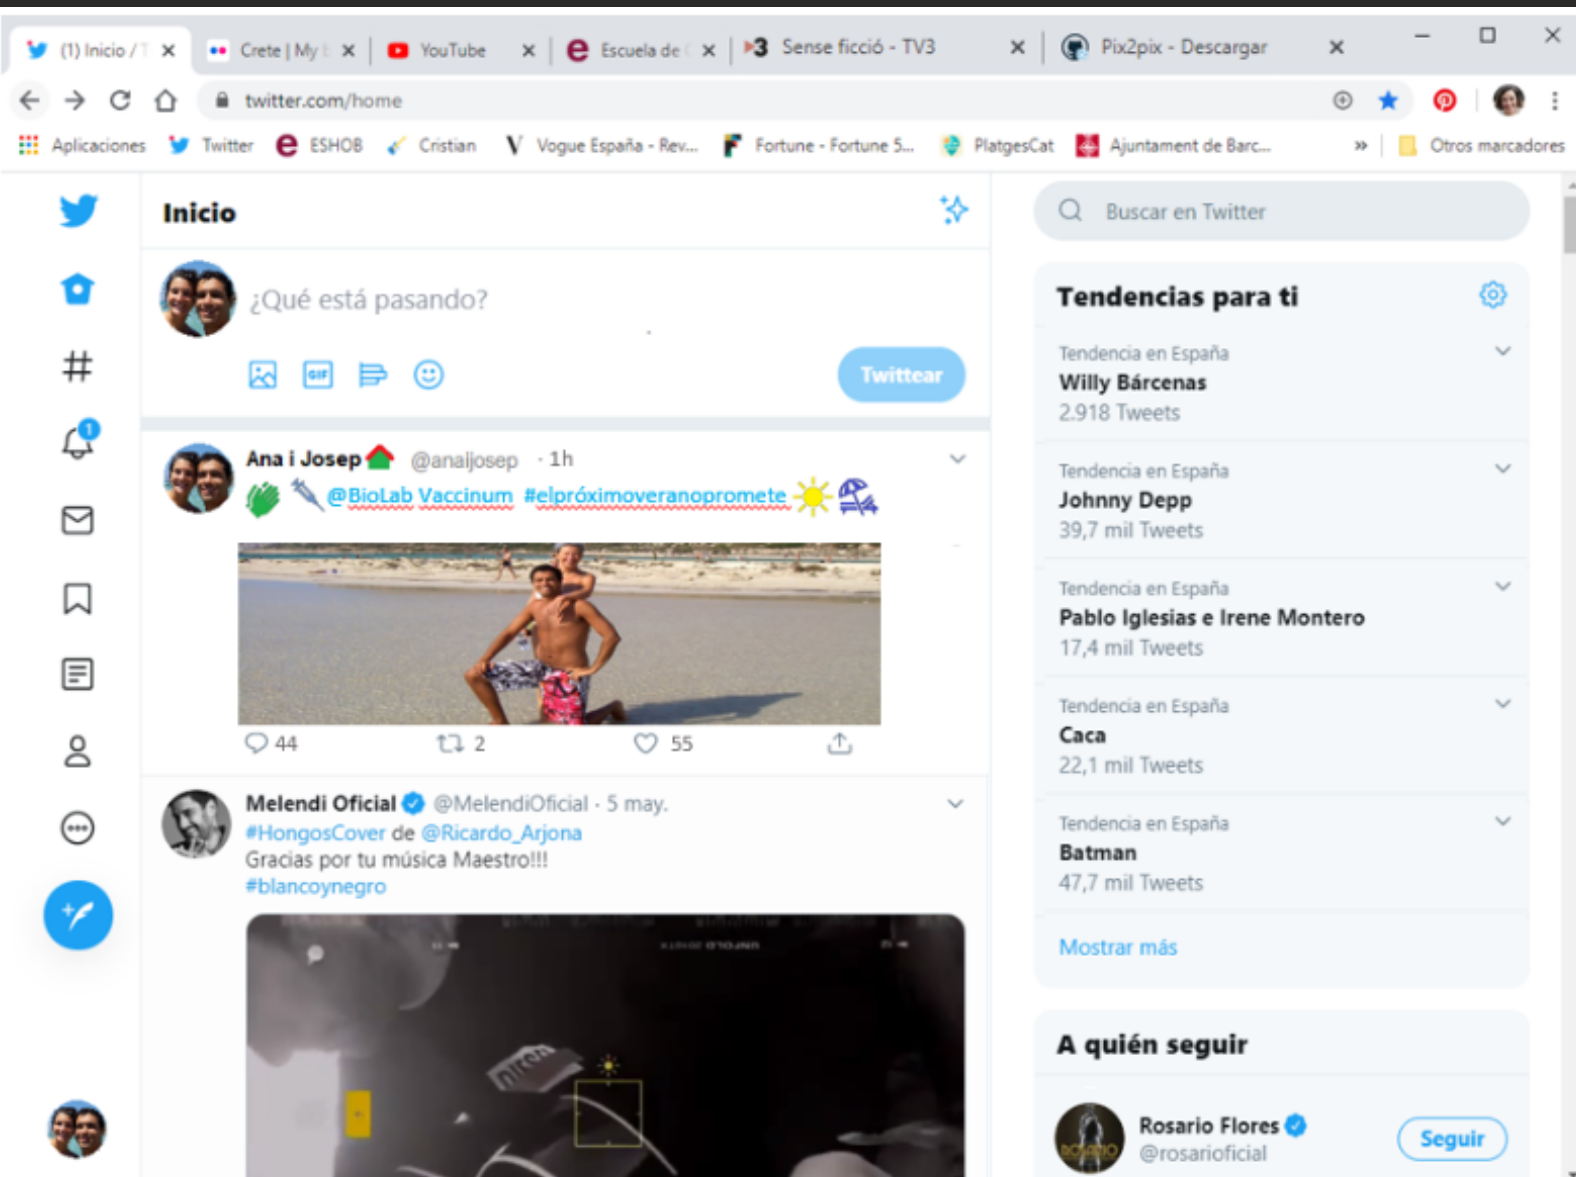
(1) Inicio / T × Crete | My × YouTube × Escuela de × Sense ficció - TV3 × Pix2pix - Descargar ×

twitter.com/home

Aplicaciones Twitter ESHOB Cristian Vogue España - Rev... Fortune - Fortune 5... PlatgesCat Ajuntament de Barc... » Otros marcadores

Inicio

¿Qué está pasando?

Twittear

Ana i Josep @anaijosep · 1h
@BioLab Vaccinum #elpróximoveranopromete

44 2 55

Melendi Oficial @MelendiOficial · 5 may.
#HongosCover de @Ricardo_Arjona
Gracias por tu música Maestro!!!
#blancoynegro

Buscar en Twitter

Tendencias para ti

Tendencia en España
Willy Bárcenas
2.918 Tweets

Tendencia en España
Johnny Depp
39,7 mil Tweets

Tendencia en España
Pablo Iglesias e Irene Montero
17,4 mil Tweets

Tendencia en España
Caca
22,1 mil Tweets

Tendencia en España
Batman
47,7 mil Tweets

Mostrar más

A quién seguir

Rosario Flores
@rosarioficial
Seguir